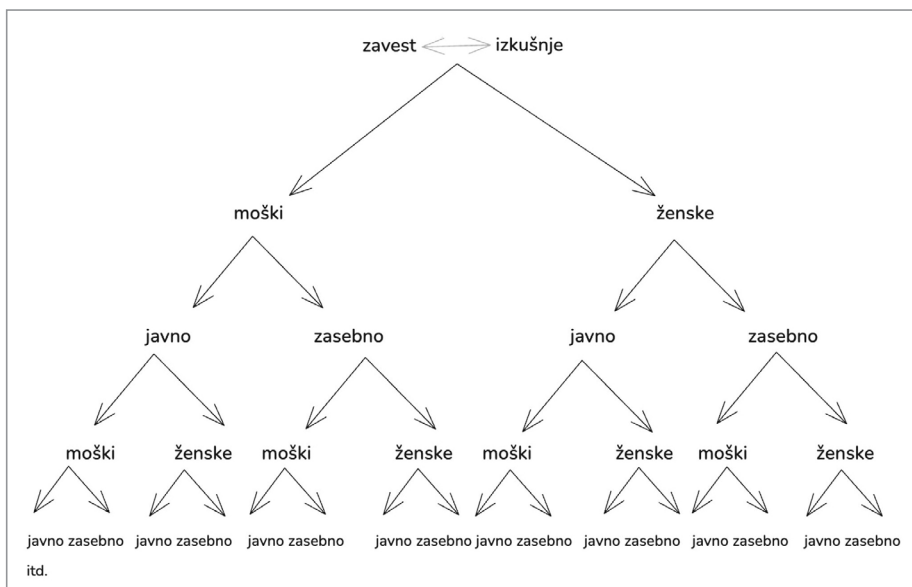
zavest izkušnje

moški ženske

javno zasebno javno zasebno

moški ženske moški ženske moški ženske moški ženske

javno zasebno javno zasebno javno zasebno javno zasebno javno zasebno javno zasebno javno zasebno javno zasebno

itd.